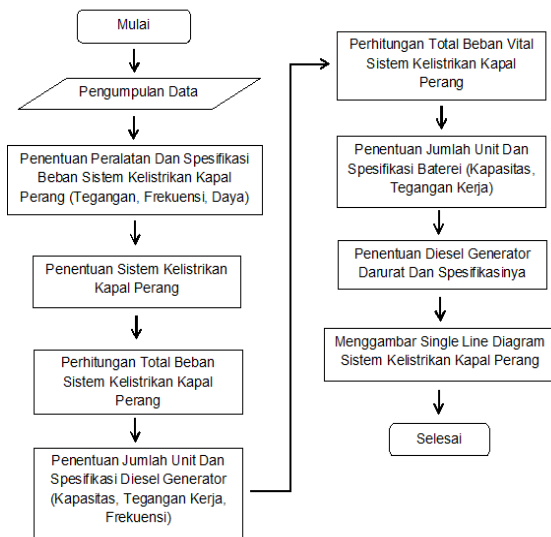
Mulai

Pengumpulan Data

Penentuan Peralatan Dan Spesifikasi Beban Sistem Kelistrikan Kapal Perang (Tegangan, Frekuensi, Daya)

Penentuan Sistem Kelistrikan Kapal Perang

Perhitungan Total Beban Sistem Kelistrikan Kapal Perang

Penentuan Jumlah Unit Dan Spesifikasi Diesel Generator (Kapasitas, Tegangan Kerja, Frekuensi)

Perhitungan Total Beban Vital Sistem Kelistrikan Kapal Perang

Penentuan Jumlah Unit Dan Spesifikasi Baterei (Kapasitas, Tegangan Kerja)

Penentuan Diesel Generator Darurat Dan Spesifikasinya

Menggambar Single Line Diagram Sistem Kelistrikan Kapal Perang

Selesai